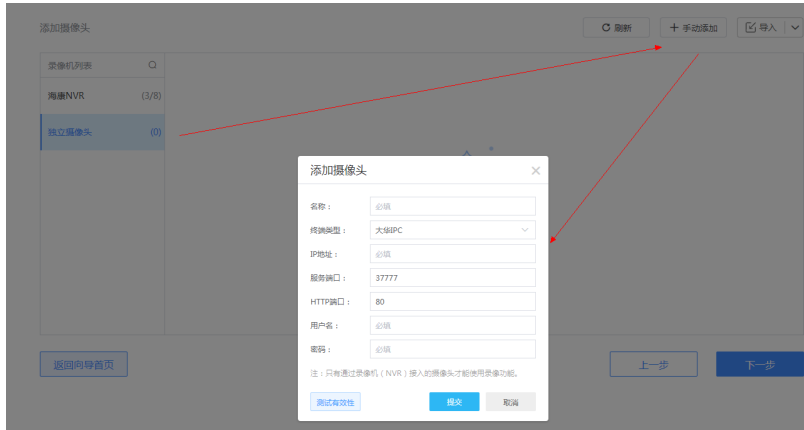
添加摄像头

刷新

+ 手动添加

导入

录像机列表

海康NVR (3/8)

独立摄像头 (0)

添加摄像头

名称： 必填

终端类型： 大华IPC

IP地址： 必填

服务端口： 37777

HTTP端口： 80

用户名： 必填

密码： 必填

注：只有通过录像机（NVR）接入的摄像头才能使用录像功能。

测试有效性

提交

取消

返回向导首页

上一步

下一步